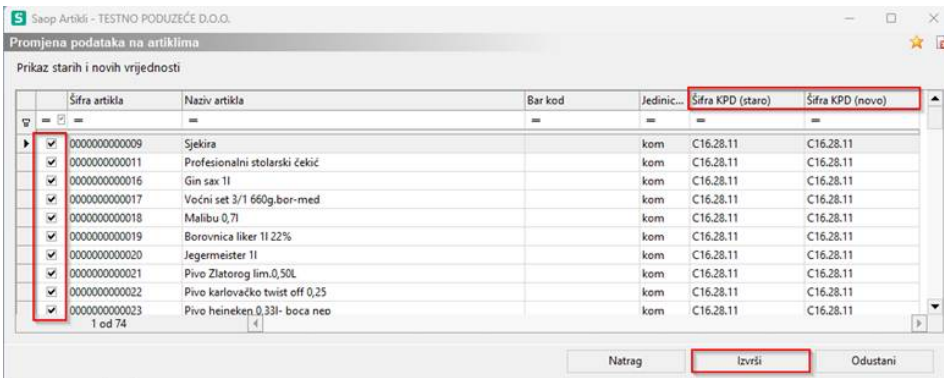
S Saop Artikli - TESTNO PODUZEĆE D.O.O.

Promjena podataka na artiklima

Prikaz starih i novih vrijednosti

| | Šifra artikla | Naziv artikla | Bar kod | Jedinic... | Šifra KPD (staro) | Šifra KPD (novo) |
|---|---|---|---|---|---|---|
| = | = | = | = | = | = | = |
| ✔ | 0000000000009 | Sjekira | | kom | C16.28.11 | C16.28.11 |
| ✔ | 0000000000011 | Profesionalni stolarski čekić | | kom | C16.28.11 | C16.28.11 |
| ✔ | 0000000000016 | Gin sax 1l | | kom | C16.28.11 | C16.28.11 |
| ✔ | 0000000000017 | Voćni set 3/1 660g.bor-med | | kom | C16.28.11 | C16.28.11 |
| ✔ | 0000000000018 | Malibu 0,7l | | kom | C16.28.11 | C16.28.11 |
| ✔ | 0000000000019 | Borovnica liker 1l 22% | | kom | C16.28.11 | C16.28.11 |
| ✔ | 0000000000020 | Jegermeister 1l | | kom | C16.28.11 | C16.28.11 |
| ✔ | 0000000000021 | Pivo Zlatorog lim.0,50L | | kom | C16.28.11 | C16.28.11 |
| ✔ | 0000000000022 | Pivo karlovačko twist off 0,25 | | kom | C16.28.11 | C16.28.11 |
| ✔ | 0000000000023 | Pivo heineken 0,33l- boca nep | | kom | C16.28.11 | C16.28.11 |

1 od 74

Natrag Izvrši Odustani